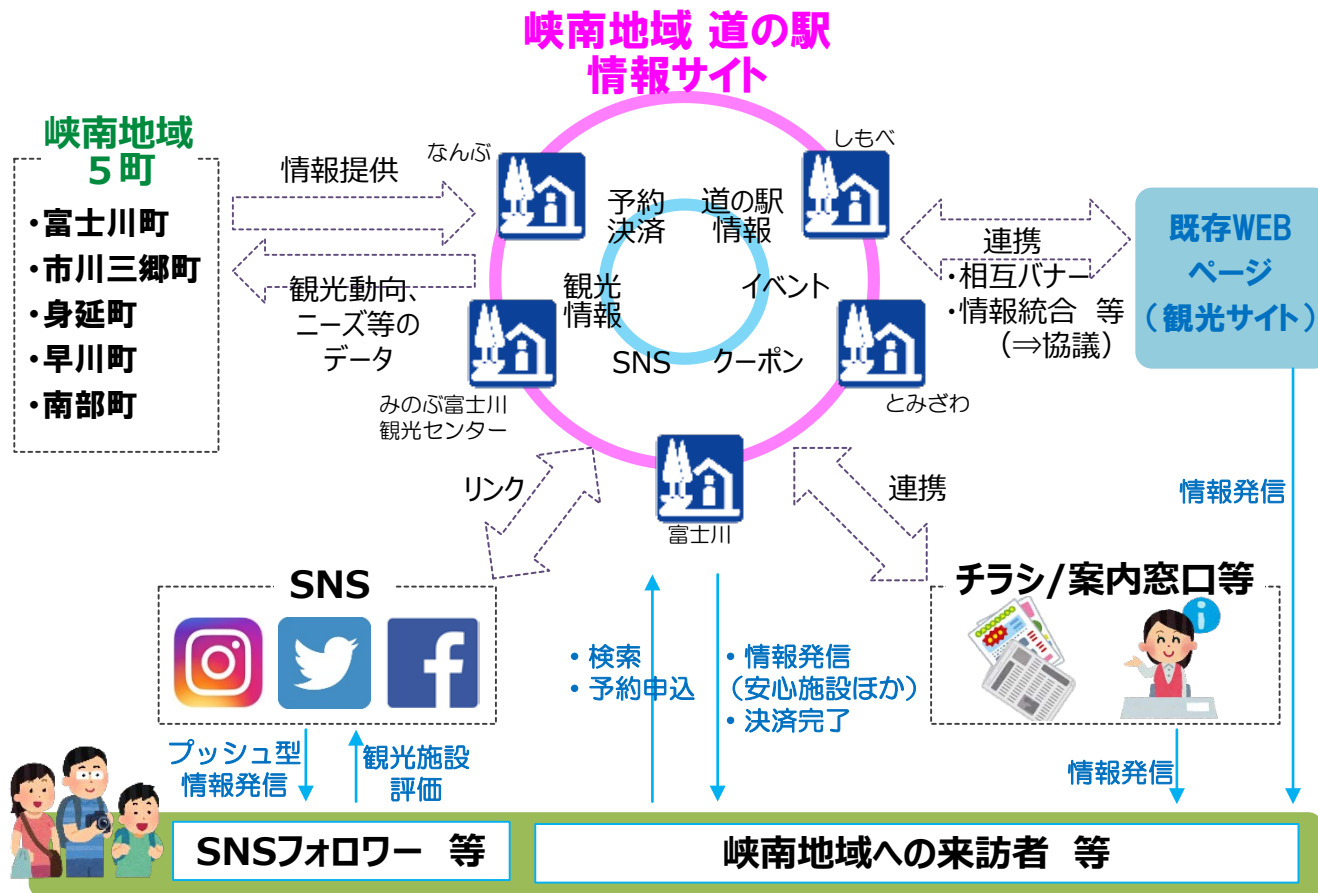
峡南地域 道の駅
情報サイト

峡南地域
5町

・富士川町
・市川三郷町
・身延町
・早川町
・南部町

情報提供

観光動向、
ニーズ等の
データ

なんぶ

しもべ

予約
決済

道の駅
情報

観光
情報

イベント

SNS

クーポン

みのぶ富士川
観光センター

とみざわ

富士川

連携
・相互バナー
・情報統合 等
（⇒協議）

既存WEB
ページ
（観光サイト）

リンク

連携

情報発信

SNS

チラシ/案内窓口等

・検索
・予約申込

・情報発信
（安心施設ほか）
・決済完了

プッシュ型
情報発信

観光施設
評価

情報発信

SNSフォロワー 等

峡南地域への来訪者 等